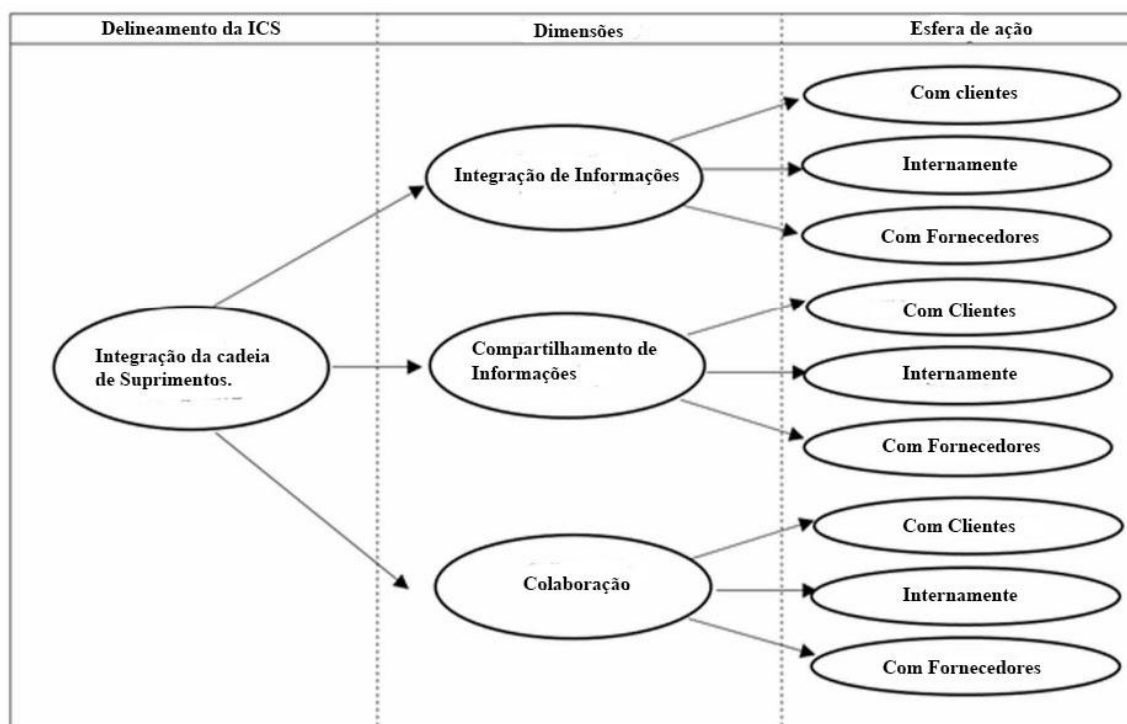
Delineamento da ICS

Dimensões

Esfera de ação

Integração da cadeia de Suprimentos.

Integração de Informações

Compartilhamento de Informações

Colaboração

Com clientes

Internamente

Com Fornecedores

Com Clientes

Internamente

Com Fornecedores

Com Clientes

Internamente

Com Fornecedores